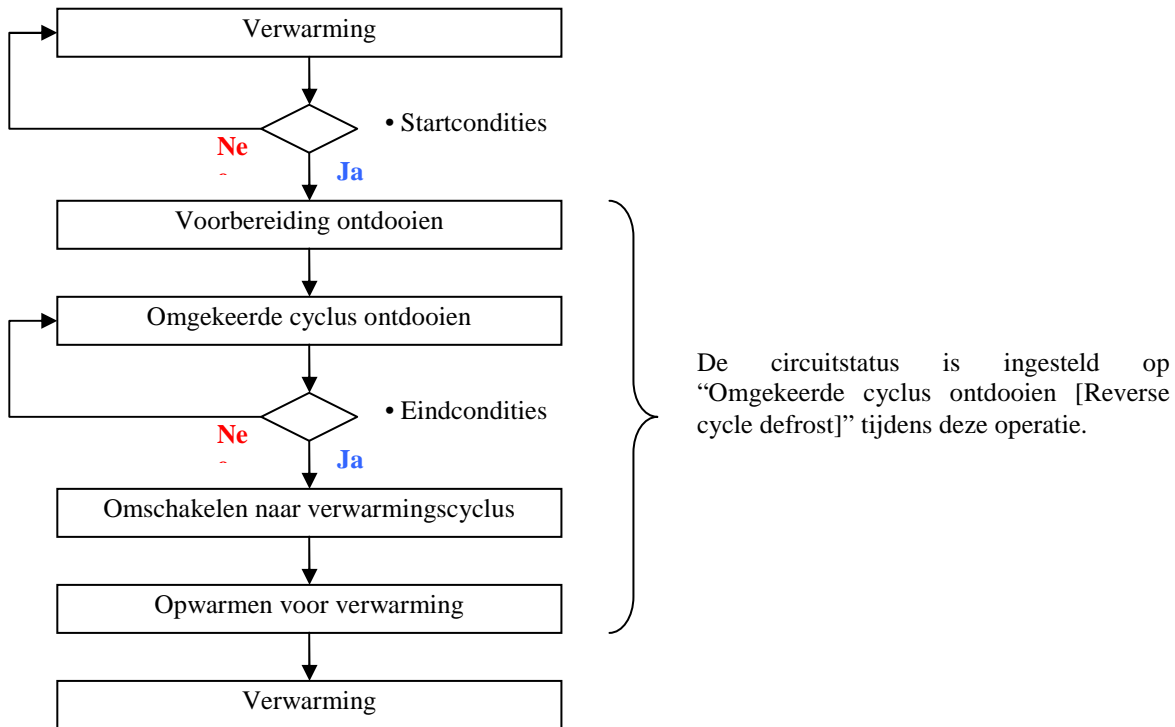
Verwarming

Ne

• Startcondities

Ja

Voorbereiding ontdooien

Omgekeerde cyclus ontdooien

Ne

• Eindcondities

Ja

Omschakelen naar verwarmingscyclus

Opwarmen voor verwarming

Verwarming

De circuitstatus is ingesteld op "Omgekeerde cyclus ontdooien [Reverse cycle defrost]" tijdens deze operatie.